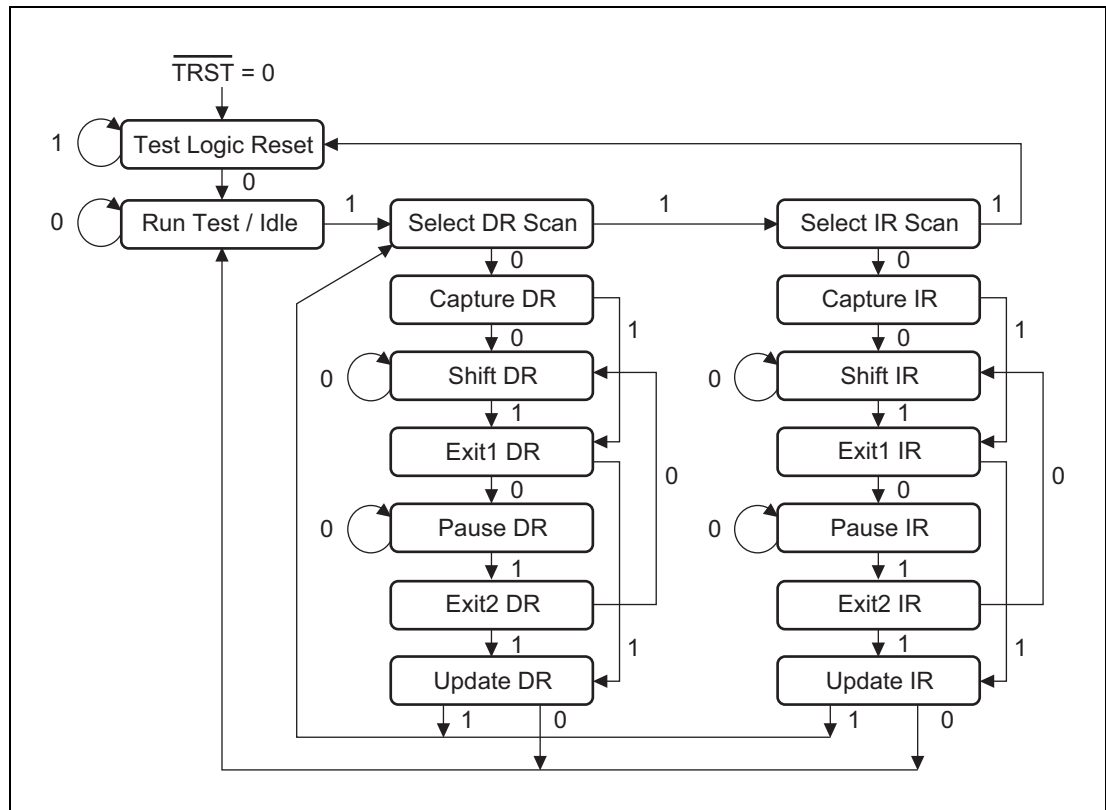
$\overline{TRST} = 0$

1 Test Logic Reset

0

0 Run Test / Idle

1

Select DR Scan

1

Select IR Scan

1

0

Capture DR

1

0

0 Shift DR

1

Exit1 DR

0

0

0 Pause DR

1

Exit2 DR

1

1

Update DR

1

0

0

Capture IR

1

0

0 Shift IR

1

Exit1 IR

0

0

0 Pause IR

1

Exit2 IR

1

1

Update IR

1

0